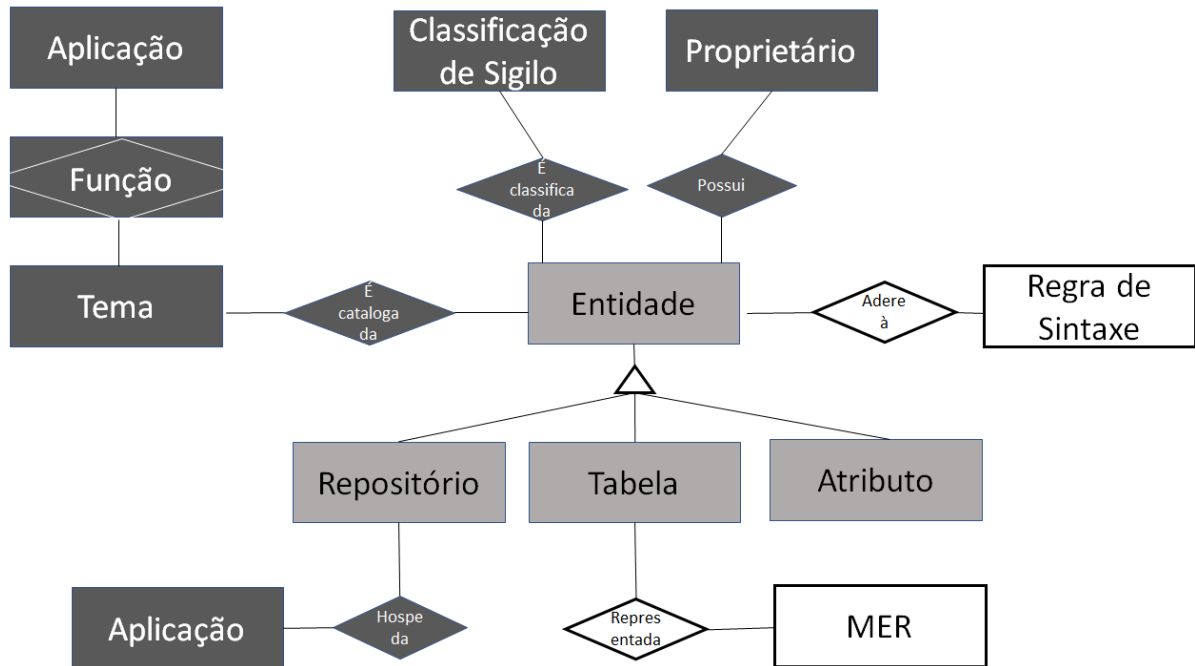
Aplicação

Classificação de Sigilo

Proprietário

Função

É classifica da

Possui

Tema

É cataloga da

Entidade

Adere à

Regra de Sintaxe

Repositório

Tabela

Atributo

Aplicação

Hospe da

Repres entada

MER